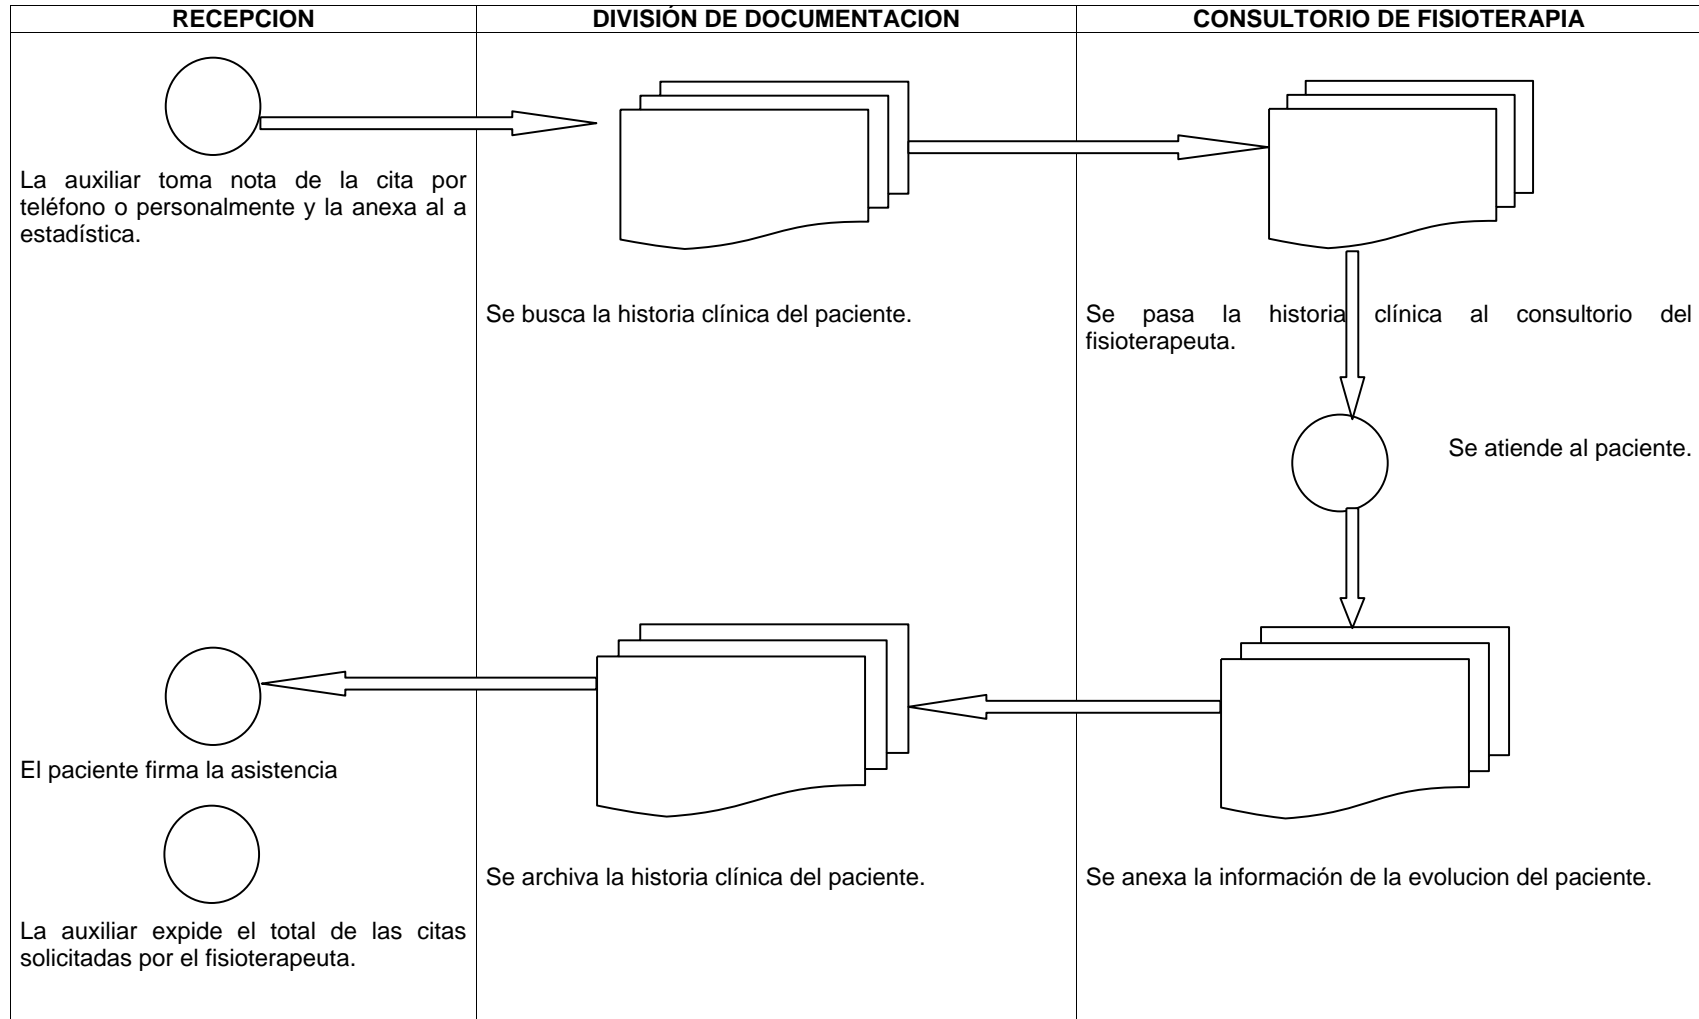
| RECEPCION | DIVISIÓN DE DOCUMENTACION | CONSULTORIO DE FISIOTERAPIA |
|---|---|---|
| La auxiliar toma nota de la cita por teléfono o personalmente y la anexa al a estadística. | Se busca la historia clínica del paciente. | Se pasa la historia clínica al consultorio del fisioterapeuta. |
| | | Se atiende al paciente. |
| El paciente firma la asistencia | Se archiva la historia clínica del paciente. | Se anexa la información de la evolucion del paciente. |
| La auxiliar expide el total de las citas solicitadas por el fisioterapeuta. | | |